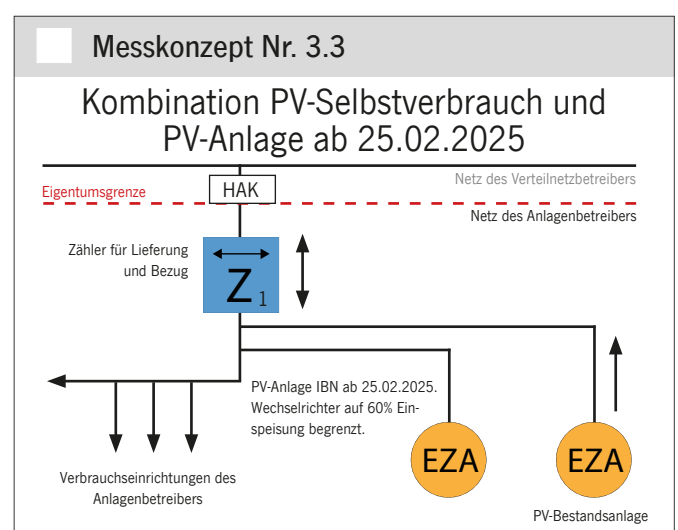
Messkonzept Nr. 3.3

Kombination PV-Selbstverbrauch und PV-Anlage ab 25.02.2025

Eigentumsgrenze

HAK

Netz des Verteilnetzbetreibers

Netz des Anlagenbetreibers

Zähler für Lieferung und Bezug

$Z_1$

PV-Anlage IBN ab 25.02.2025. Wechselrichter auf 60% Einspeisung begrenzt.

EZA

EZA

Verbrauchseinrichtungen des Anlagenbetreibers

PV-Bestandsanlage